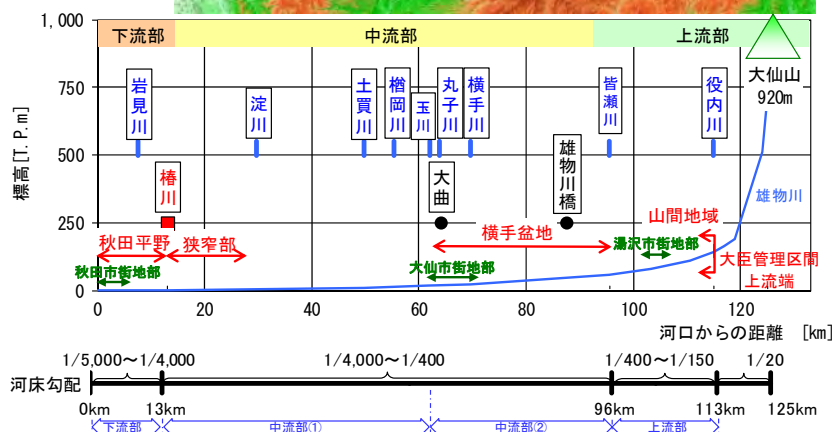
1,000
下流部
中流部
上流部
750
500
250
0
標高 [T.P.m]
岩見川
淀川
土買川
楢岡川
玉川
丸子川
横手川
皆瀬川
役内川
大仙山
920m
椿川
大曲
雄物川橋
雄物川
山間地域
横手盆地
秋田平野
狭窄部
湯沢市街地部
大臣管理区間上流端
秋田市街地部
大仙市街地部
0
20
40
60
80
100
120
河口からの距離 [km]
1/5,000～1/4,000
1/4,000～1/400
1/400～1/150
1/20
河床勾配
0km
13km
96km
113km
125km
下流部
中流部①
中流部②
上流部